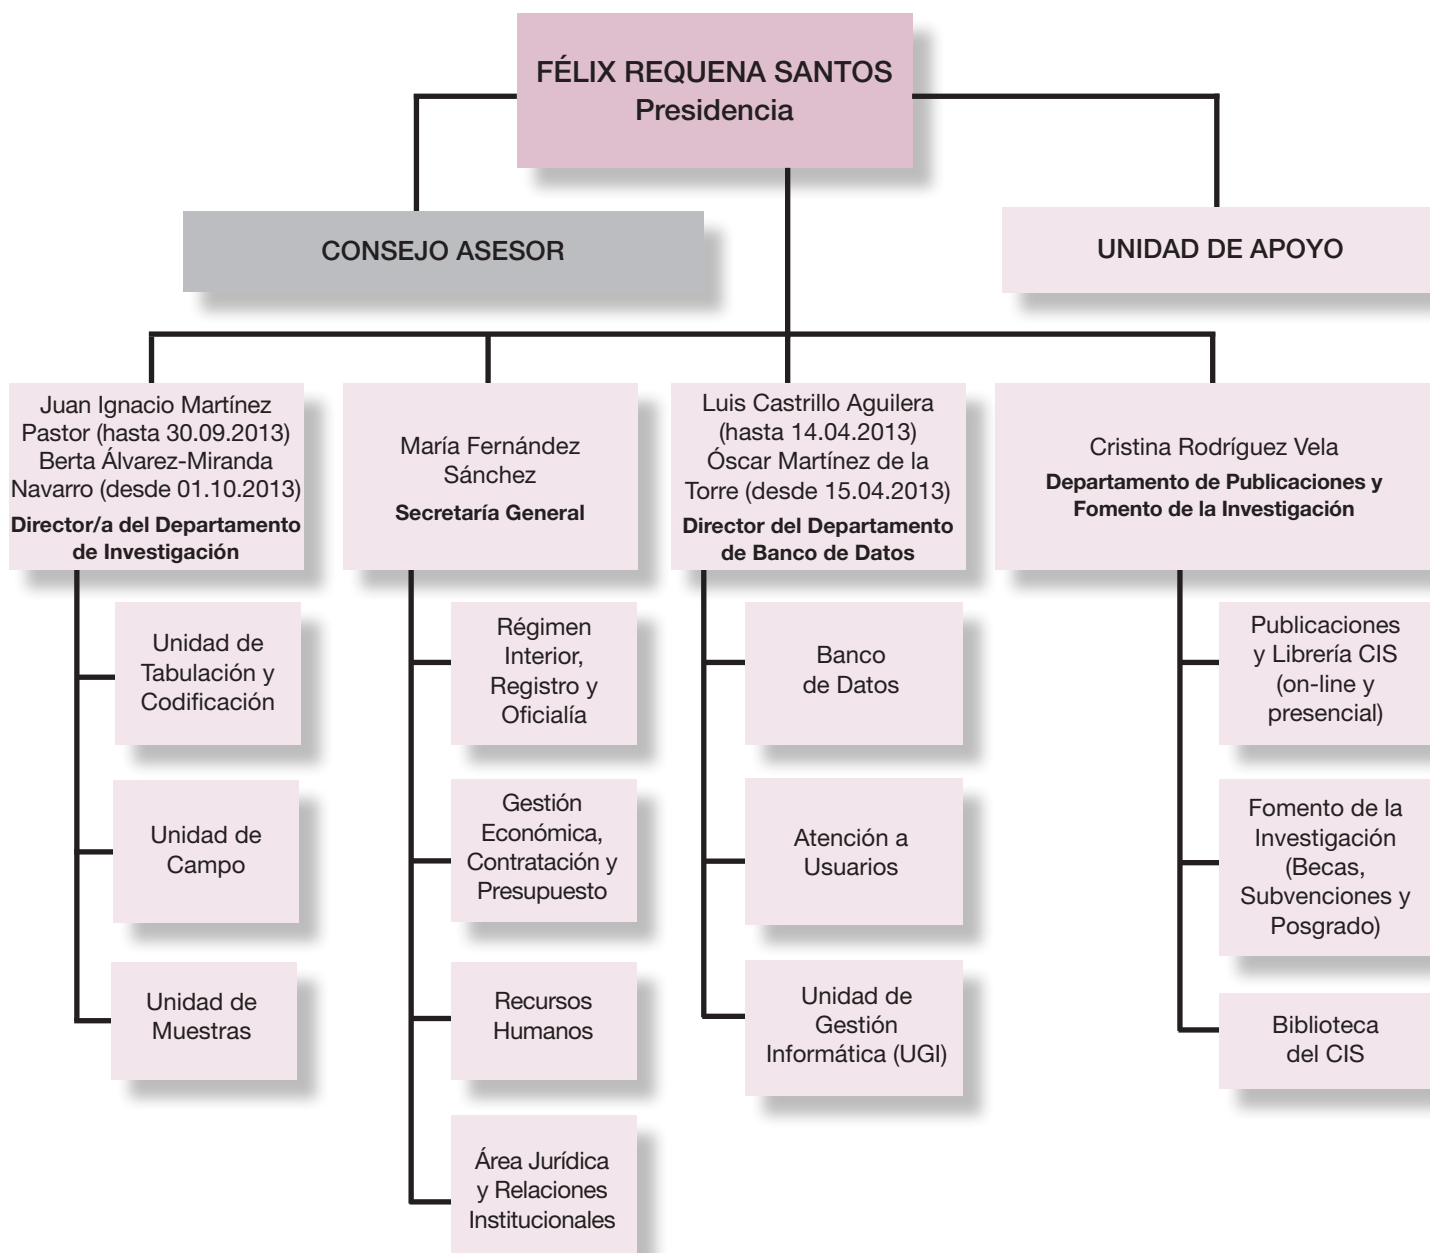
FÉLIX REQUENA SANTOS
Presidencia

CONSEJO ASESOR

UNIDAD DE APOYO

Juan Ignacio Martínez Pastor (hasta 30.09.2013)
Berta Álvarez-Miranda Navarro (desde 01.10.2013)
Director/a del Departamento de Investigación

Unidad de Tabulación y Codificación

Unidad de Campo

Unidad de Muestras

María Fernández Sánchez
Secretaría General

Régimen Interior, Registro y Oficialía

Gestión Económica, Contratación y Presupuesto

Recursos Humanos

Área Jurídica y Relaciones Institucionales

Luis Castrillo Aguilera (hasta 14.04.2013)
Óscar Martínez de la Torre (desde 15.04.2013)
Director del Departamento de Banco de Datos

Banco de Datos

Atención a Usuarios

Unidad de Gestión Informática (UGI)

Cristina Rodríguez Vela
Departamento de Publicaciones y Fomento de la Investigación

Publicaciones y Librería CIS (on-line y presencial)

Fomento de la Investigación (Becas, Subvenciones y Posgrado)

Biblioteca del CIS